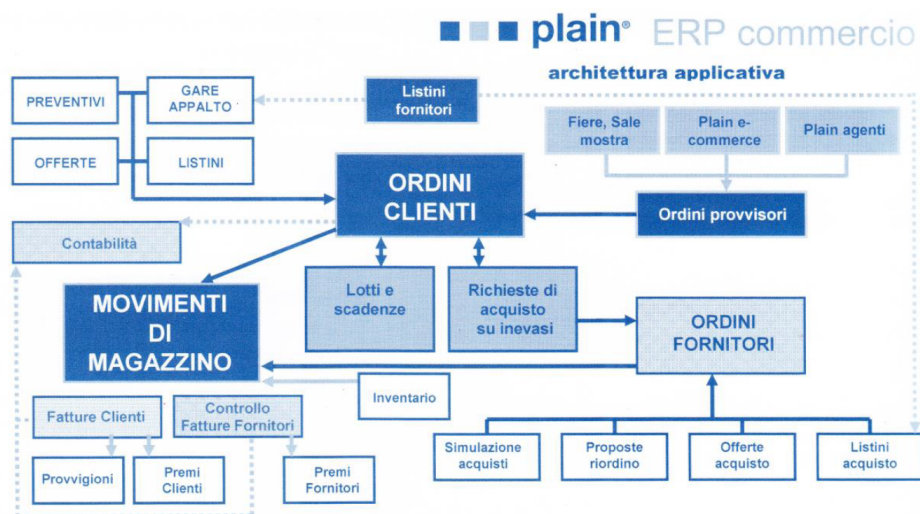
plain® ERP commercio

architettura applicativa

PREVENTIVI

GARE APPALTO

Listini fornitori

OFFERTE

LISTINI

Fiere, Sale mostra

Plain e-commerce

Plain agenti

ORDINI CLIENTI

Ordini provvisori

Contabilità

MOVIMENTI DI MAGAZZINO

Lotti e scadenze

Richieste di acquisto su inevasi

ORDINI FORNITORI

Inventario

Fatture Clienti

Controllo Fatture Fornitori

Provvigioni

Premi Clienti

Premi Fornitori

Simulazione acquisti

Proposte riordino

Offerte acquisto

Listini acquisto